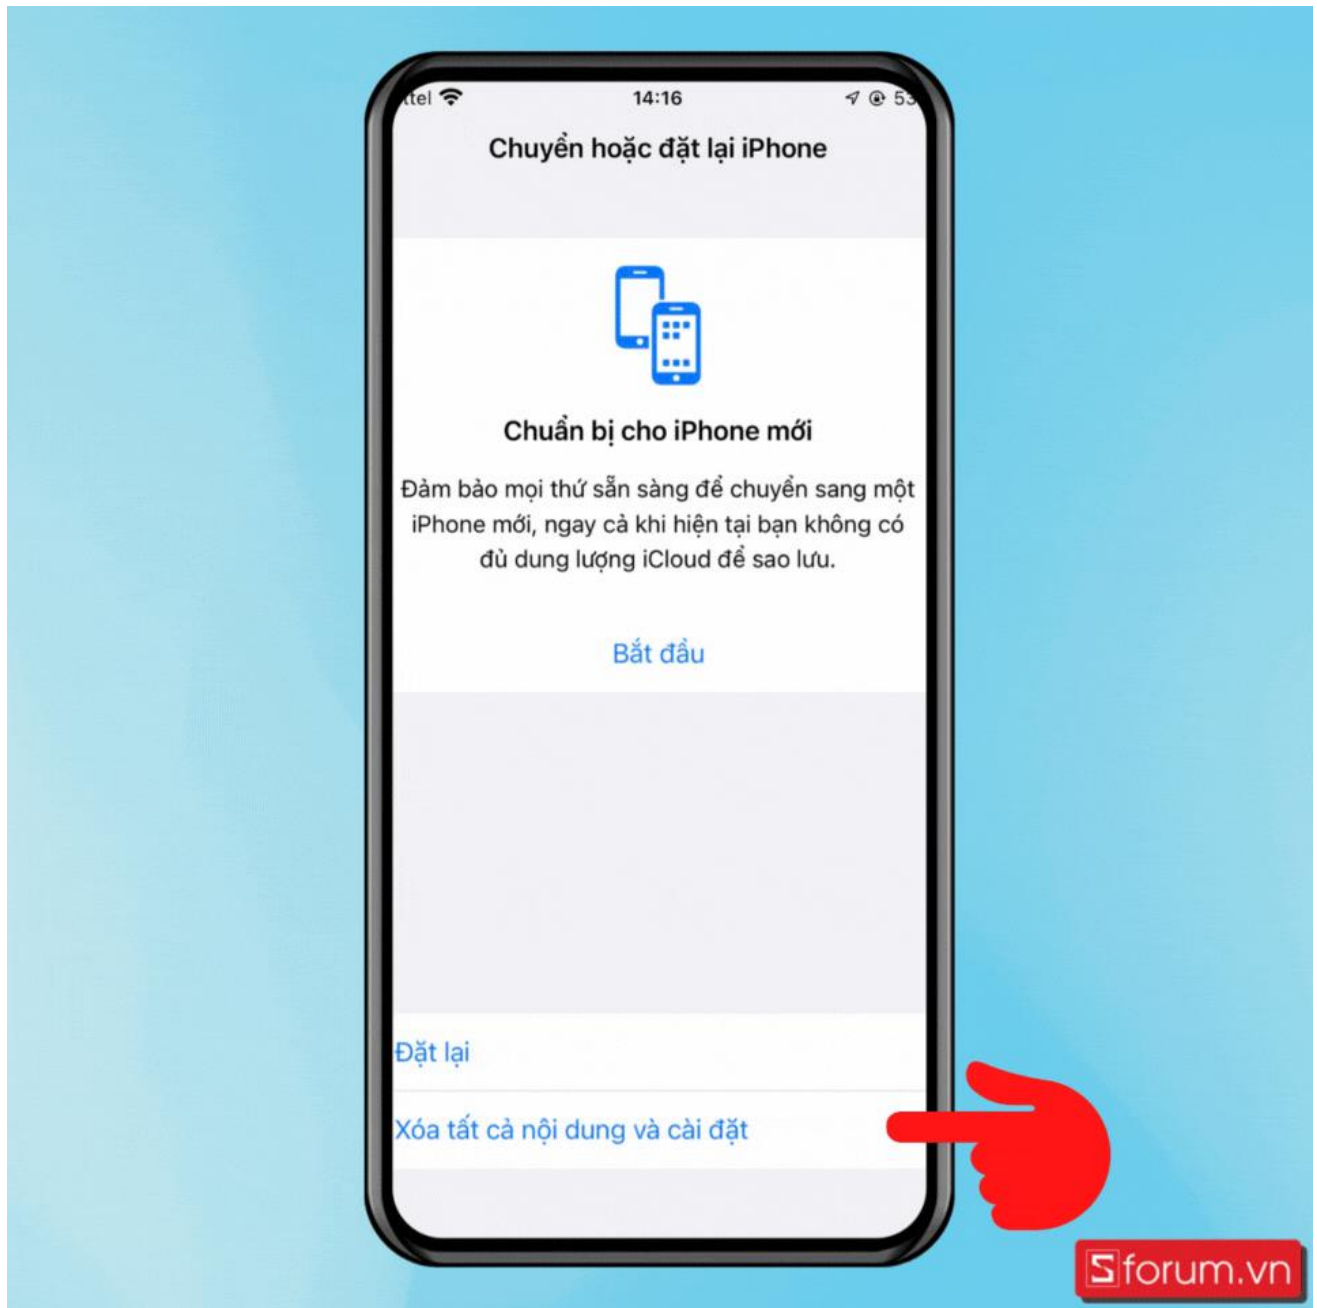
ttel 14:16 53

Chuyển hoặc đặt lại iPhone

Chuẩn bị cho iPhone mới

Đảm bảo mọi thứ sẵn sàng để chuyển sang một iPhone mới, ngay cả khi hiện tại bạn không có đủ dung lượng iCloud để sao lưu.

Bắt đầu

Đặt lại

Xóa tất cả nội dung và cài đặt

Sforum.vn